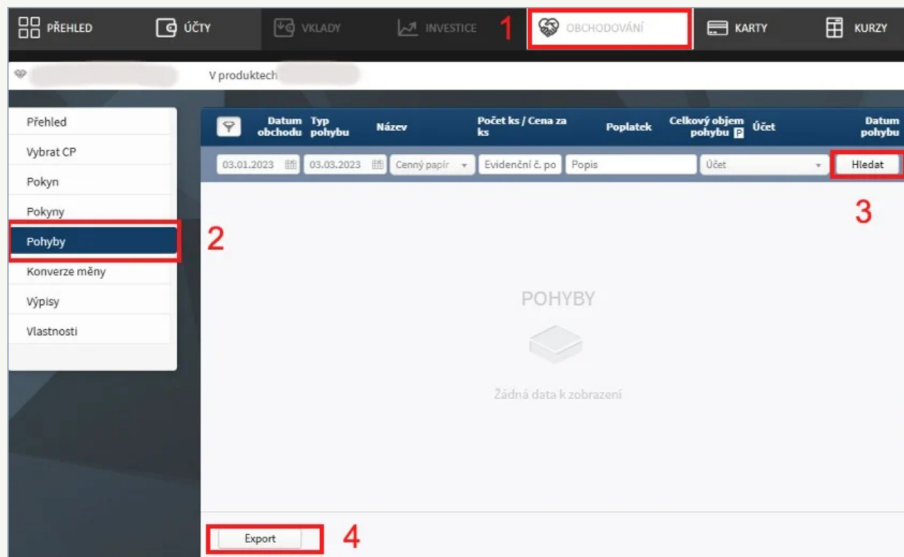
PŘEHLED ÚČTY VKLADY INVESTICE 1 OBCHODOVÁNÍ KARTY KURZY

V produktech

Přehled
Vybrat CP
Pokyn
Pokyny
Pohyby 2
Konverze měny
Výpisy
Vlastnosti

| Datum obchodu | Typ pohybu | Název | Počet ks / Cena za ks | Poplatek | Celkový objem pohybu P | Účet | Datum pohybu |
|---|---|---|---|---|---|---|---|
| 03.01.2023 | 03.03.2023 | Cenný papír | Evidenční č. po | Popis | | Účet | Hledat |

3

POHYBY

Žádná data k zobrazení

Export 4